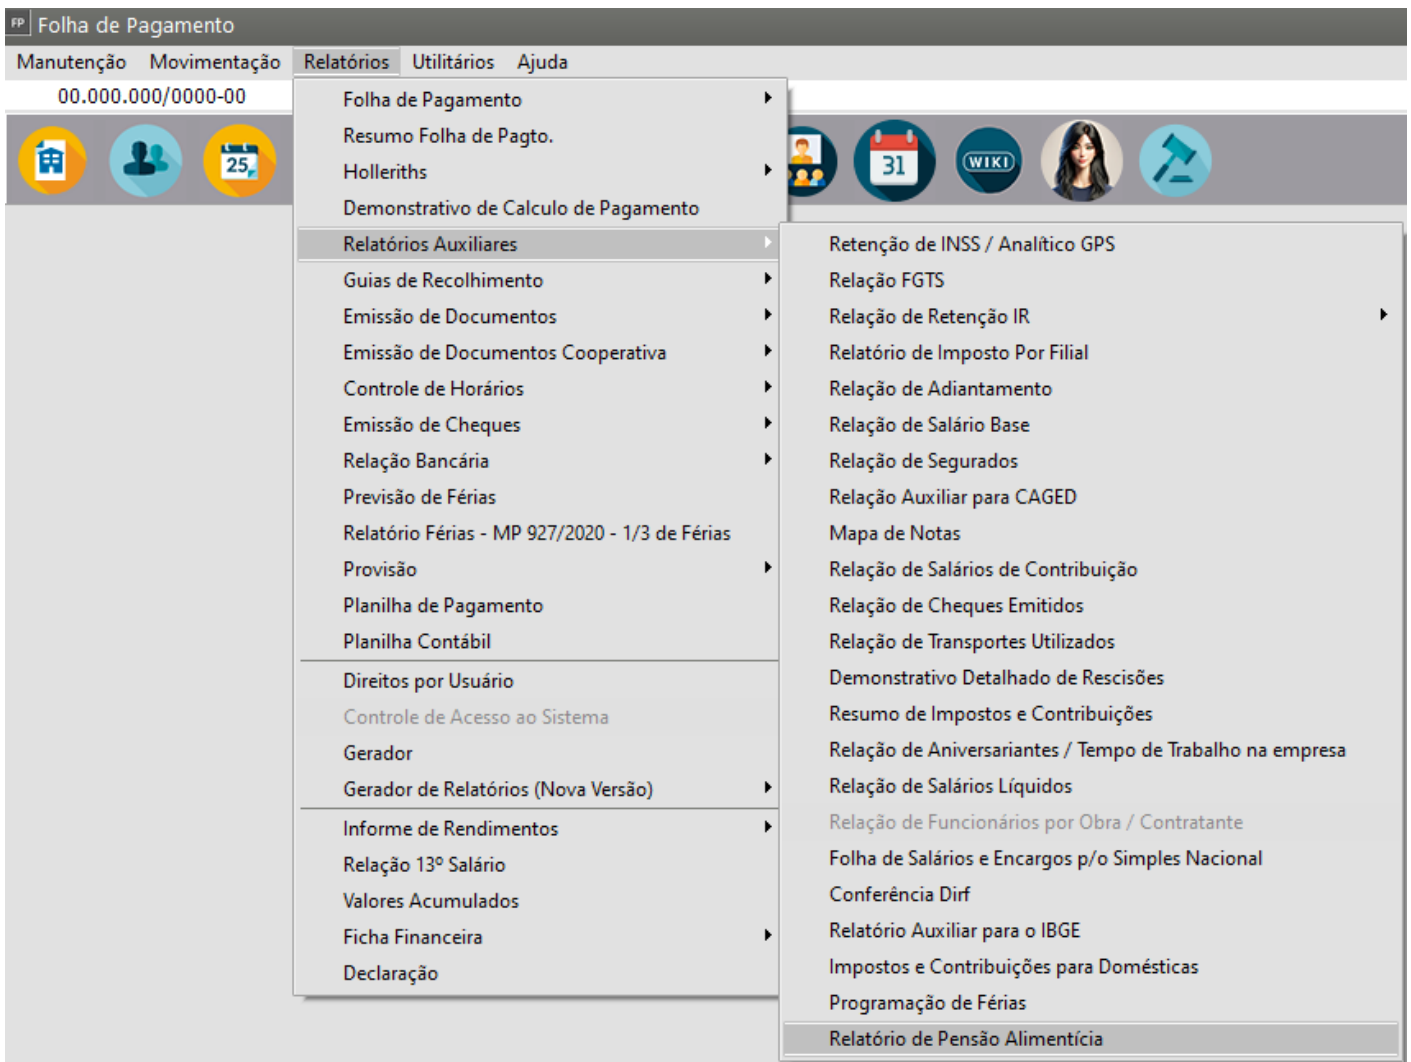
FP Folha de Pagamento

Manutenção Movimentação Relatórios Utilitários Ajuda

00.000.000/0000-00

25

31

WIKI

Folha de Pagamento
Resumo Folha de Pagto.
Holleriths
Demonstrativo de Calculo de Pagamento
Relatórios Auxiliares
Guias de Recolhimento
Emissão de Documentos
Emissão de Documentos Cooperativa
Controle de Horários
Emissão de Cheques
Relação Bancária
Previsão de Férias
Relatório Férias - MP 927/2020 - 1/3 de Férias
Provisão
Planilha de Pagamento
Planilha Contábil
Direitos por Usuário
Controle de Acesso ao Sistema
Gerador
Gerador de Relatórios (Nova Versão)
Informe de Rendimentos
Relação 13º Salário
Valores Acumulados
Ficha Financeira
Declaração

Retenção de INSS / Analítico GPS
Relação FGTS
Relação de Retenção IR
Relatório de Imposto Por Filial
Relação de Adiantamento
Relação de Salário Base
Relação de Segurados
Relação Auxiliar para CAGED
Mapa de Notas
Relação de Salários de Contribuição
Relação de Cheques Emitidos
Relação de Transportes Utilizados
Demonstrativo Detalhado de Rescisões
Resumo de Impostos e Contribuições
Relação de Aniversariantes / Tempo de Trabalho na empresa
Relação de Salários Líquidos
Relação de Funcionários por Obra / Contratante
Folha de Salários e Encargos p/o Simples Nacional
Conferência Dirf
Relatório Auxiliar para o IBGE
Impostos e Contribuições para Domésticas
Programação de Férias
Relatório de Pensão Alimentícia